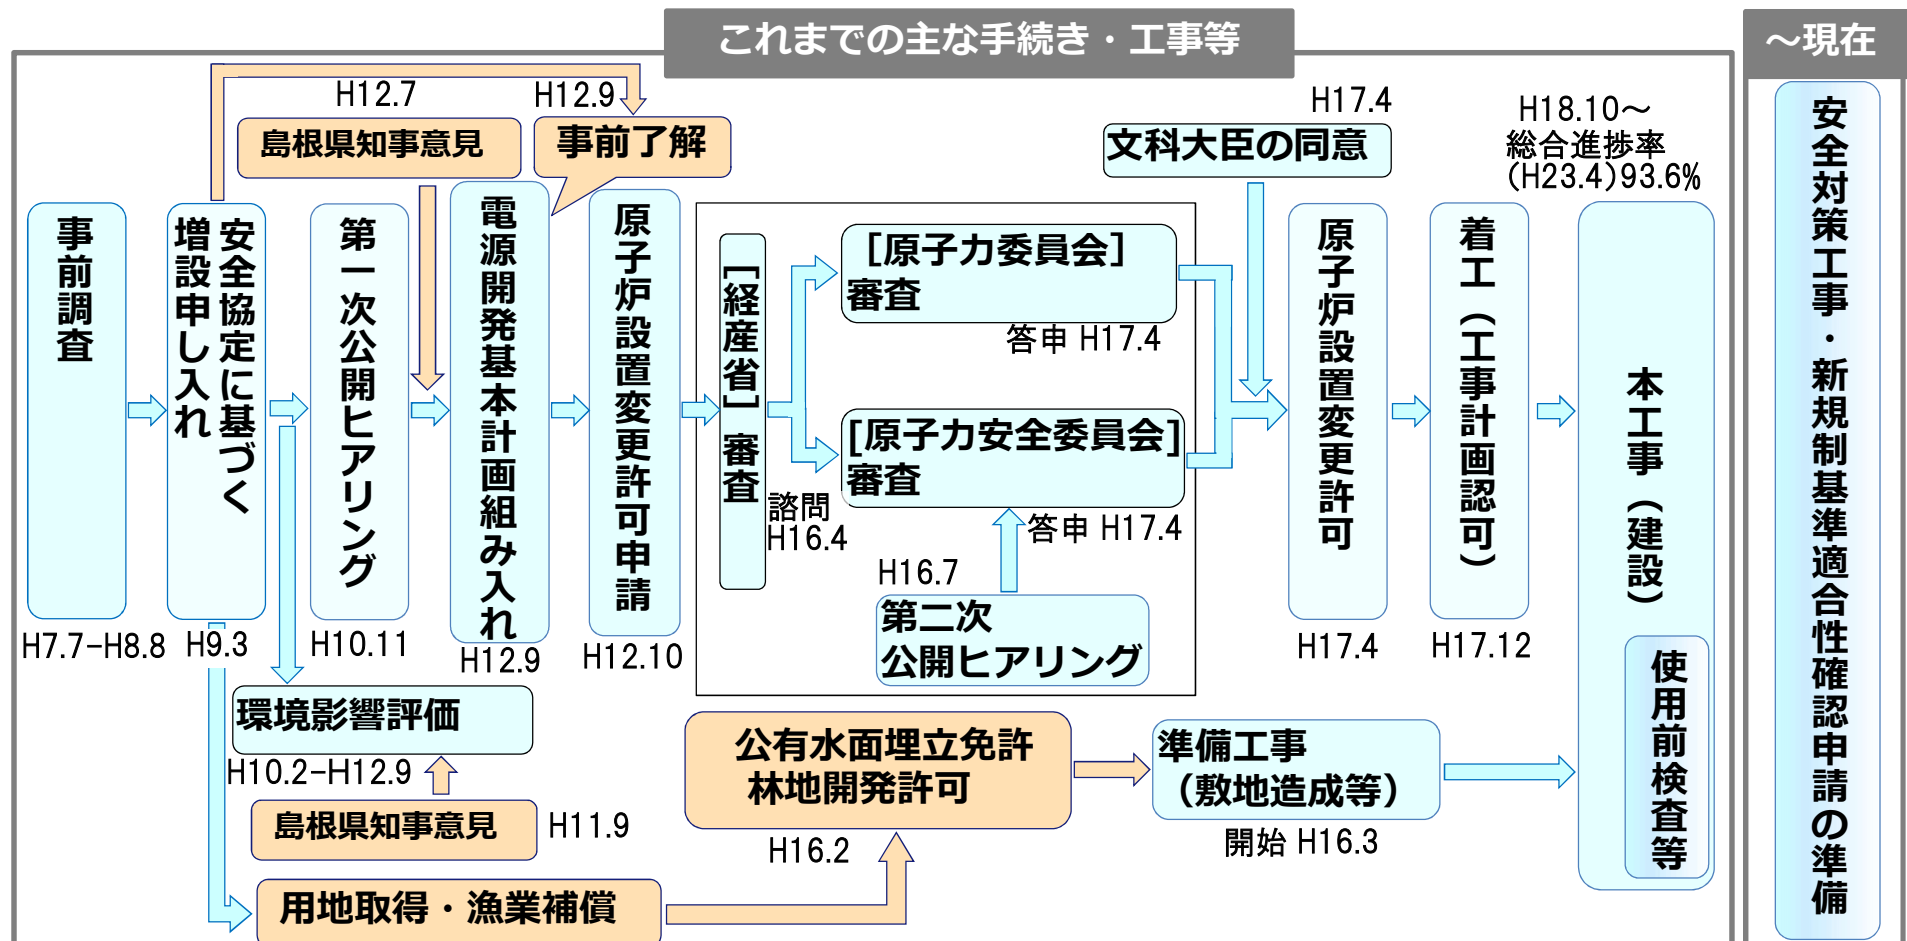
これまでの主な手続き・工事等

～現在

H12.7
島根県知事意見

H12.9
事前了解

H17.4
文科大臣の同意

H18.10～
総合進捗率
(H23.4)93.6%

事前調査
H7.7-H8.8

安全協定に基づく増設申し入れ
H9.3

第一次公開ヒアリング
H10.11

電源開発基本計画組み入れ
H12.9

原子炉設置変更許可申請
H12.10

[経産省] 審査
諮問
H16.4

[原子力委員会]
審査
答申 H17.4

[原子力安全委員会]
審査
答申 H17.4

H16.7
第二次
公開ヒアリング

原子炉設置変更許可
H17.4

着工(工事計画認可)
H17.12

本工事(建設)

使用前検査等

安全対策工事・新規制基準適合性確認申請の準備

環境影響評価
H10.2-H12.9

島根県知事意見
H11.9

公有水面埋立免許
林地開発許可
H16.2

準備工事
(敷地造成等)
開始 H16.3

用地取得・漁業補償